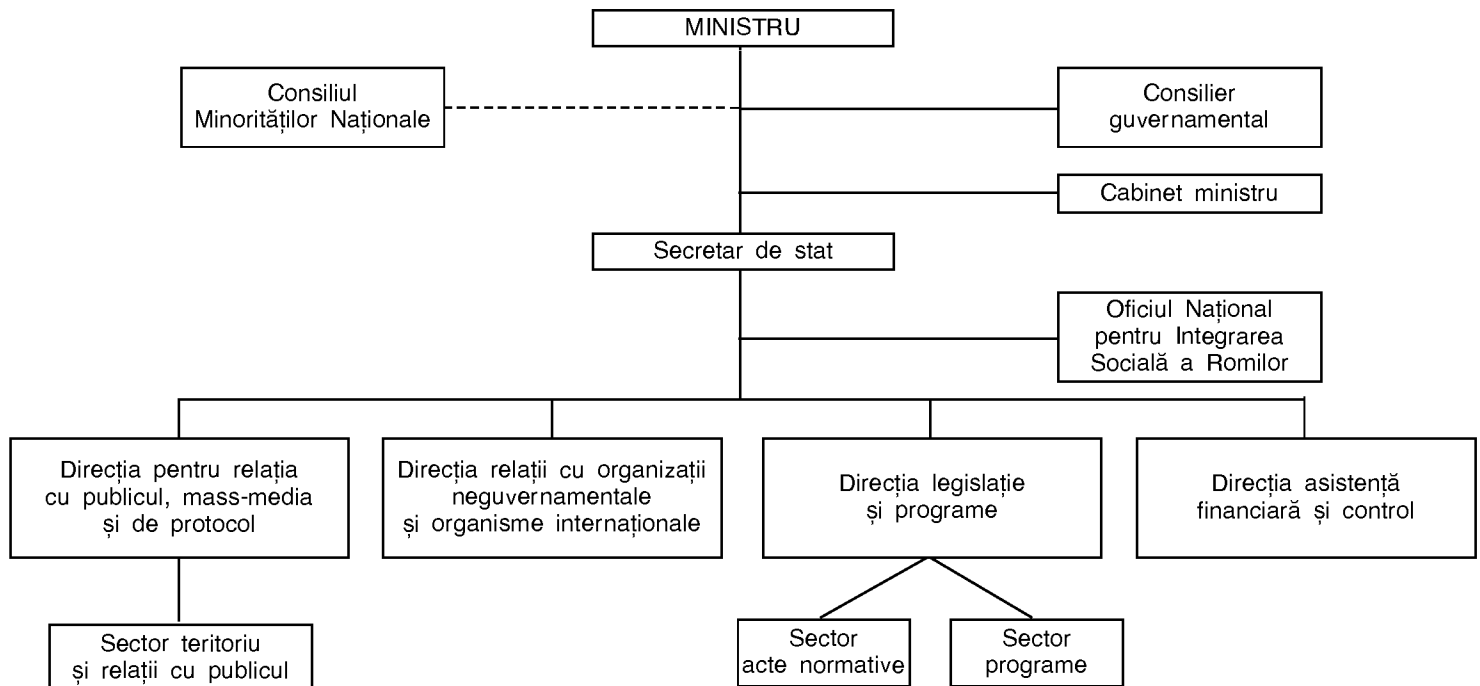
MINISTRU

Consiliul Minorităților Naționale

Consilier guvernamental

Cabinet ministru

Secretar de stat

Oficiul Național pentru Integrarea Socială a Romilor

Direcția pentru relația cu publicul, mass-media și de protocol

Direcția relații cu organizații neguvernamentale și organisme internaționale

Direcția legislație și programe

Direcția asistență financiară și control

Sector teritoriu și relații cu publicul

Sector acte normative

Sector programe